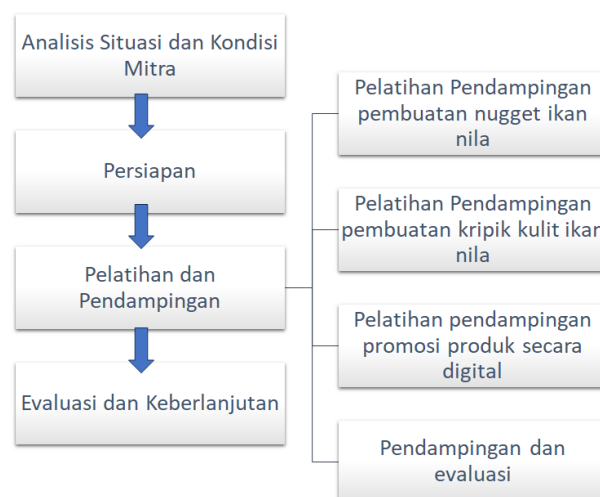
Analisis Situasi dan Kondisi Mitra

Persiapan

Pelatihan dan Pendampingan

Evaluasi dan Keberlanjutan

Pelatihan Pendampingan pembuatan nugget ikan nila

Pelatihan Pendampingan pembuatan kripik kulit ikan nila

Pelatihan pendampingan promosi produk secara digital

Pendampingan dan evaluasi